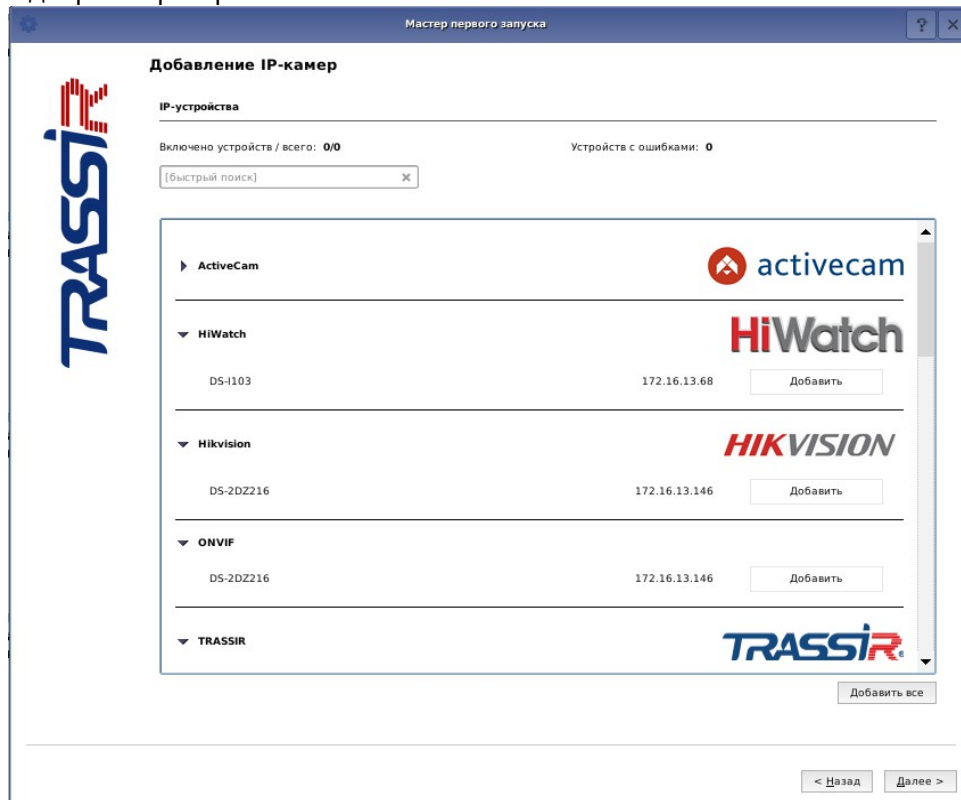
Мастер первого запуска

?

TRASSIR

Добавление IP-камер

IP-устройства

Включено устройств / всего: 0/0

Устройств с ошибками: 0

[быстрый поиск]

ActiveCam

activecam

HiWatch

HiWatch

DS-I103

172.16.13.68

Добавить

Hikvision

HIKVISION

DS-2DZ216

172.16.13.146

Добавить

ONVIF

DS-2DZ216

172.16.13.146

Добавить

TRASSIR

TRASSIR

Добавить все

< Назад

Далее >